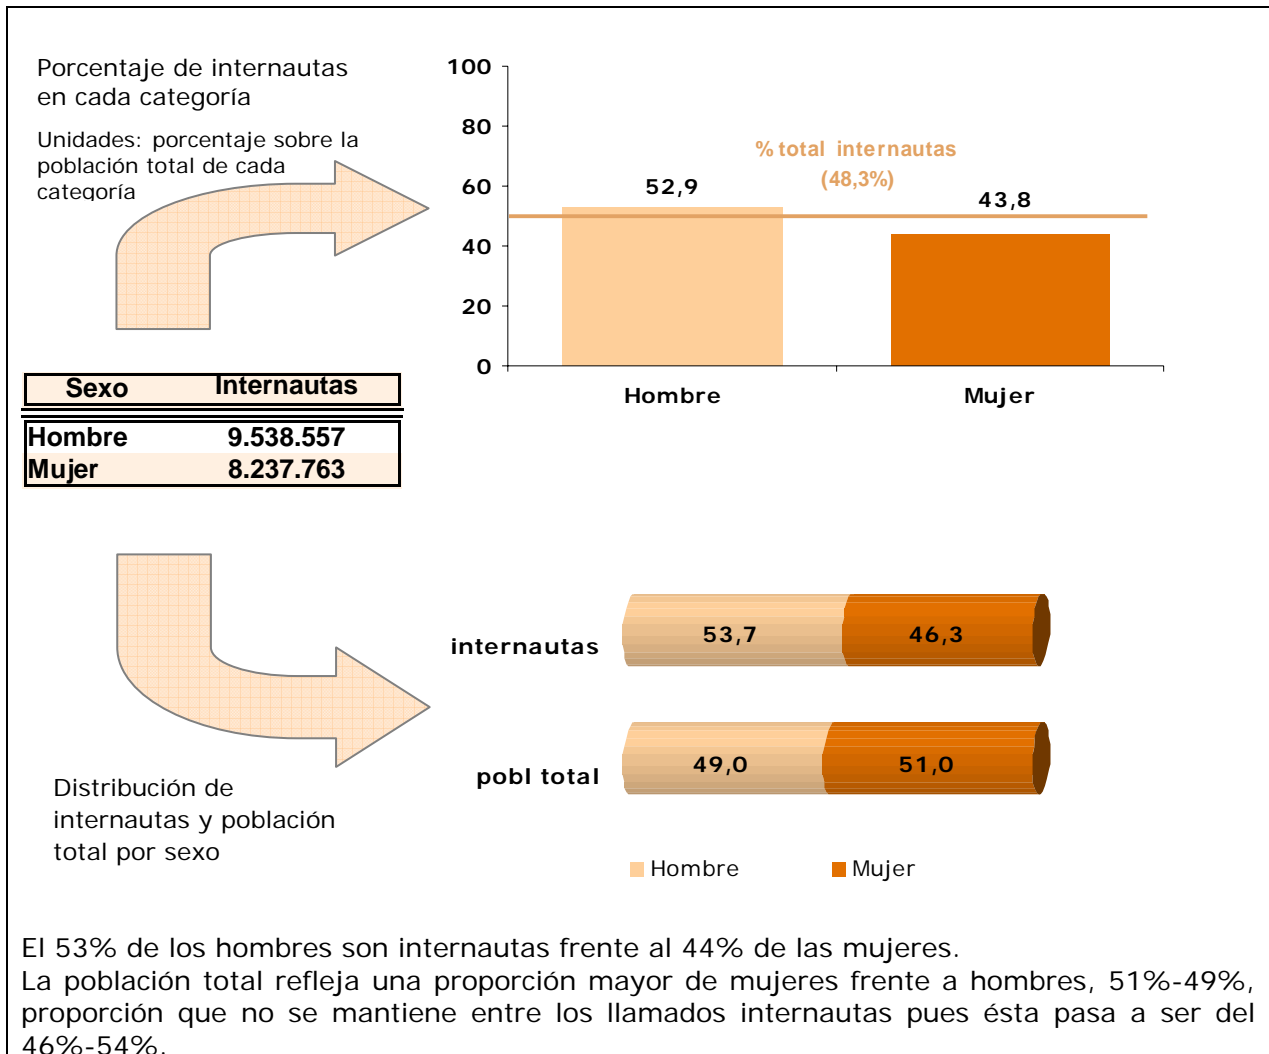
Porcentaje de internautas en cada categoría

Unidades: porcentaje sobre la población total de cada categoría

100
80
60
40
20
0

% total internautas
(48,3%)

52,9
43,8

Hombre
Mujer

| Sexo | Internautas |
|---|---|
| Hombre | 9.538.557 |
| Mujer | 8.237.763 |

internautas
53,7
46,3

pobl total
49,0
51,0

Hombre
Mujer

Distribución de internautas y población total por sexo

El 53% de los hombres son internautas frente al 44% de las mujeres.
La población total refleja una proporción mayor de mujeres frente a hombres, 51%-49%, proporción que no se mantiene entre los llamados internautas pues ésta pasa a ser del 46%-54%.